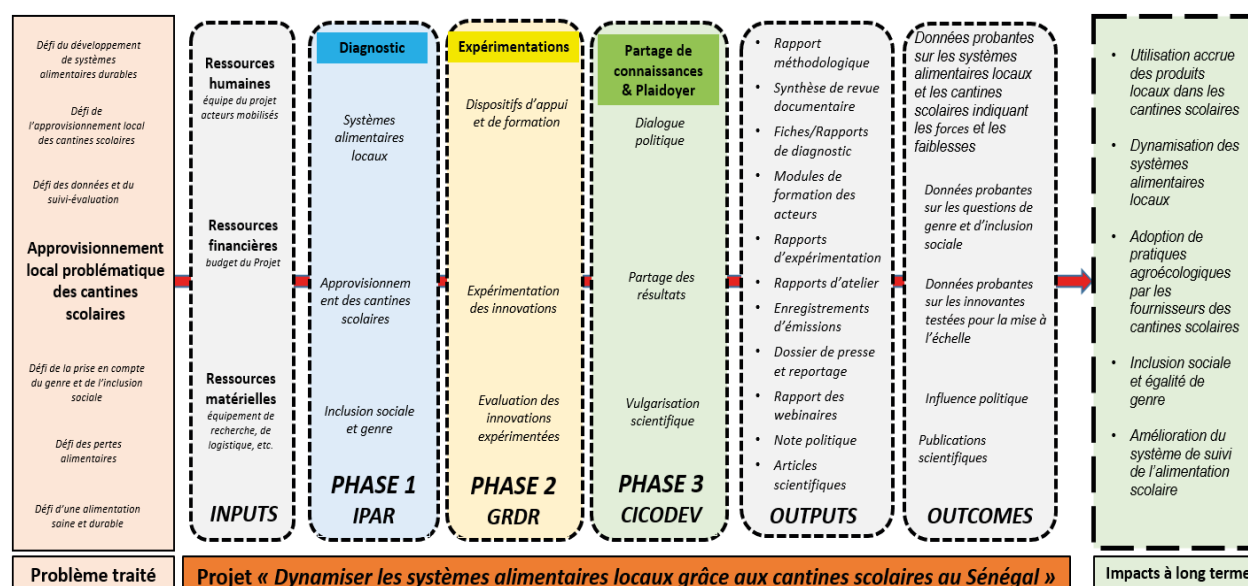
Défi du développement de systèmes alimentaires durables

Défi de l'approvisionnement local des cantines scolaires

Défi des données et du suivi-évaluation

Approvisionnement local problématique des cantines scolaires

Défi de la prise en compte du genre et de l'inclusion sociale

Défi des pertes alimentaires

Défi d'une alimentation saine et durable

Ressources humaines
équipe du projet acteurs mobilisés

Ressources financières
budget du Projet

Ressources matérielles
équipement de recherche, de logistique, etc.

INPUTS

Diagnostic

Systèmes alimentaires locaux

Approvisionnement des cantines scolaires

Inclusion sociale et genre

PHASE 1
IPAR

Expérimentations

Dispositifs d'appui et de formation

Expérimentation des innovations

Evaluation des innovations expérimentées

PHASE 2
GRDR

Partage de connaissances & Plaidoyer

Dialogue politique

Partage des résultats

Vulgarisation scientifique

PHASE 3
CICODEV

- Rapport méthodologique
- Synthèse de revue documentaire
- Fiches/Rapports de diagnostic
- Modules de formation des acteurs
- Rapports d'expérimentation
- Rapports d'atelier
- Enregistrements d'émissions
- Dossier de presse et reportage
- Rapport des webinaires
- Note politique
- Articles scientifiques

OUTPUTS

Données probantes sur les systèmes alimentaires locaux et les cantines scolaires indiquant les forces et les faiblesses

Données probantes sur les questions de genre et d'inclusion sociale

Données probantes sur les innovantes testées pour la mise à l'échelle

Influence politique

Publications scientifiques

OUTCOMES

- Utilisation accrue des produits locaux dans les cantines scolaires
- Dynamisation des systèmes alimentaires locaux
- Adoption de pratiques agroécologiques par les fournisseurs des cantines scolaires
- Inclusion sociale et égalité de genre
- Amélioration du système de suivi de l'alimentation scolaire

Problème traité

Projet « Dynamiser les systèmes alimentaires locaux grâce aux cantines scolaires au Sénégal »

Impacts à long terme